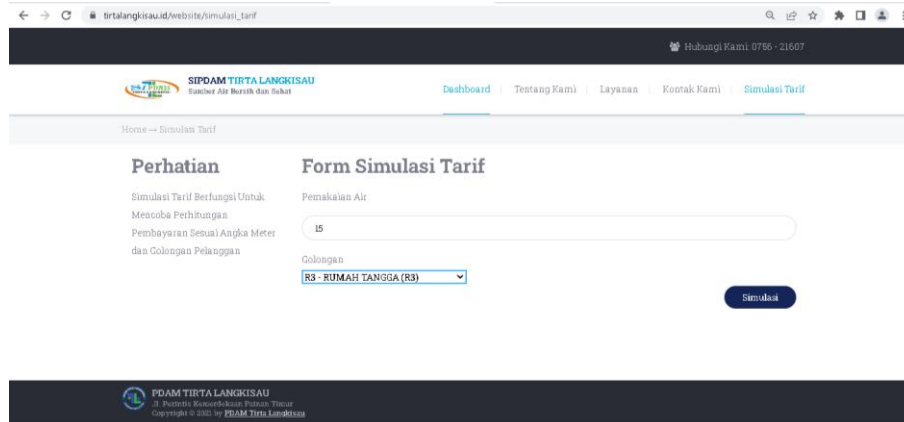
tirtalangkisau.id/website/simulasi_tarif

Hubungi Kami: 0756 - 21607

SIPDAM TIRTA LANGKISAU
Sumber Air Bersih dan Sehat

Dashboard | Tentang Kami | Layanan | Kontak Kami | Simulasi Tarif

Home → Simulasi Tarif

Perhatian

Simulasi Tarif Berfungsi Untuk Mencoba Perhitungan Pembayaran Sesuai Angka Meter dan Golongan Pelanggan

Form Simulasi Tarif

Pemakaian Air

15

Golongan

R3 - RUMAH TANGGA (R3)

Simulasi

PDAM TIRTA LANGKISAU
Jl. Pattintis Kemerdekaan Painan Timur
Copyright © 2021 by PDAM Tirta Langkisau